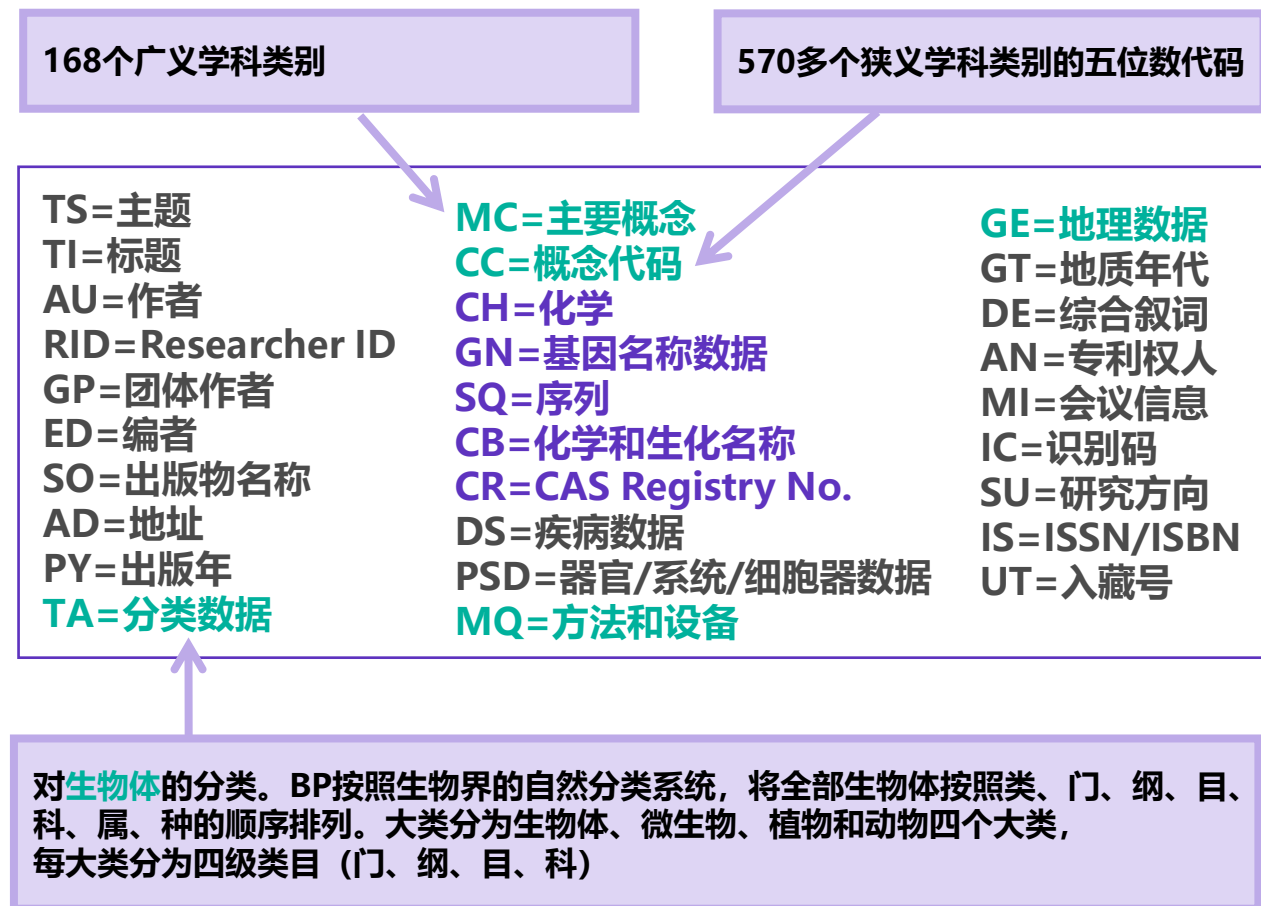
168个广义学科类别

570多个狭义学科类别的五位数代码

TS=主题
TI=标题
AU=作者
RID=Researcher ID
GP=团体作者
ED=编者
SO=出版物名称
AD=地址
PY=出版年
TA=分类数据

MC=主要概念
CC=概念代码
CH=化学
GN=基因名称数据
SQ=序列
CB=化学和生化名称
CR=CAS Registry No.
DS=疾病数据
PSD=器官/系统/细胞器数据
MQ=方法和设备

GE=地理数据
GT=地质年代
DE=综合叙词
AN=专利权人
MI=会议信息
IC=识别码
SU=研究方向
IS=ISSN/ISBN
UT=入藏号

对生物体的分类。BP按照生物界的自然分类系统，将全部生物体按照类、门、纲、目、科、属、种的顺序排列。大类分为生物体、微生物、植物和动物四个大类，每大类分为四级类目（门、纲、目、科）